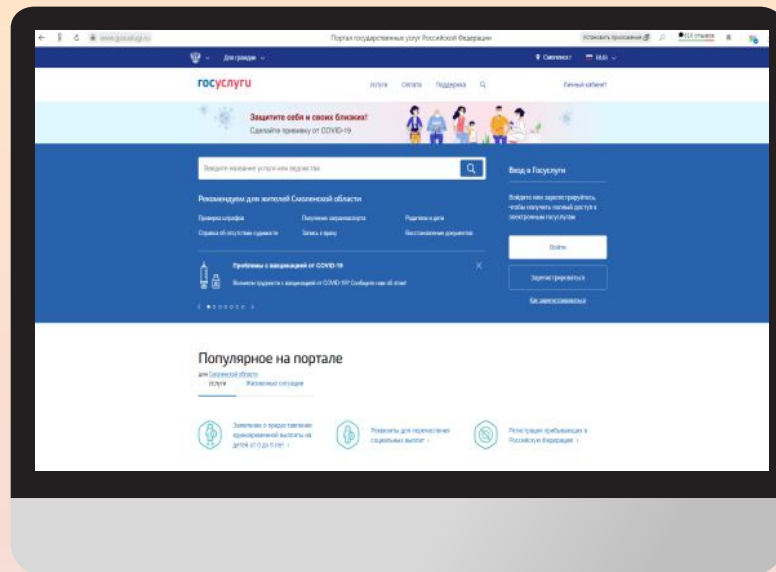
www.gosuslugi.ru Портал государственных услуг Российской Федерации Установить приложение

Для граждан

Смоленск RUS

госуслуги Услуги Оплата Поддержка Личный кабинет

Защитите себя и своих близких!
Сделайте прививку от COVID-19

Введите название услуги или ведомства

Рекомендуем для жителей Смоленской области

Проверка штрафов Получение загранпаспорта Рождение и дети
Справка об отсутствии судимости Запись к врачу Восстановление документов

Проблемы с вакцинацией от COVID-19
Возникли трудности с вакцинацией от COVID-19? Сообщите нам об этом!

Вход в Госуслуги

Войдите или зарегистрируйтесь, чтобы получить полный доступ к электронным госуслугам

Войти

Зарегистрироваться

Как зарегистрироваться

Популярное на портале

для Смоленской области

Услуги Жизненные ситуации

Заявление о предоставлении единовременной выплаты на детей от 0 до 6 лет

Реквизиты для перечисления социальных выплат

Регистрация прибывающих в Российскую Федерацию